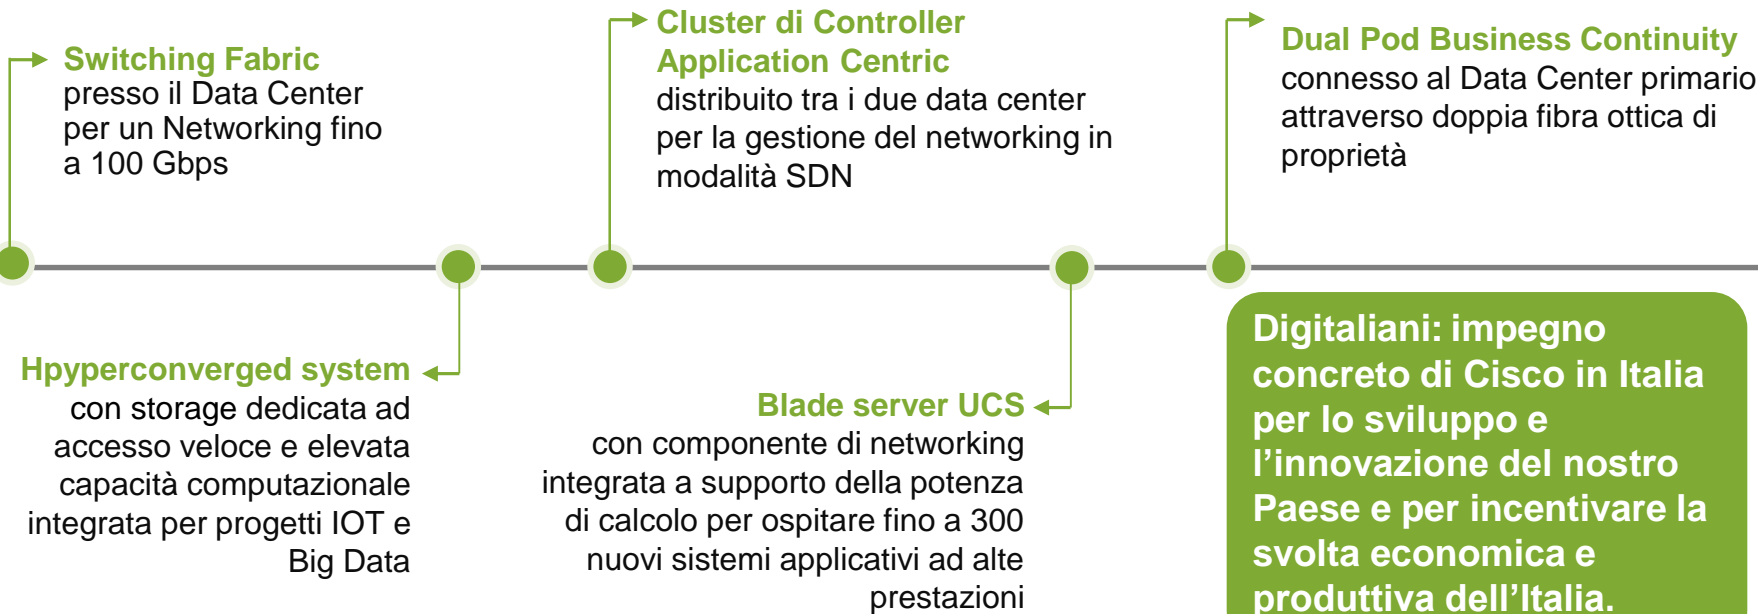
Switching Fabric
presso il Data Center per un Networking fino a 100 Gbps

Cluster di Controller Application Centric
distribuito tra i due data center per la gestione del networking in modalità SDN

Dual Pod Business Continuity
connesso al Data Center primario attraverso doppia fibra ottica di proprietà

Hpyperconverged system
con storage dedicata ad accesso veloce e elevata capacità computazionale integrata per progetti IOT e Big Data

Blade server UCS
con componente di networking integrata a supporto della potenza di calcolo per ospitare fino a 300 nuovi sistemi applicativi ad alte prestazioni

Digitaliani: impegno concreto di Cisco in Italia per lo sviluppo e l'innovazione del nostro Paese e per incentivare la svolta economica e produttiva dell'Italia.